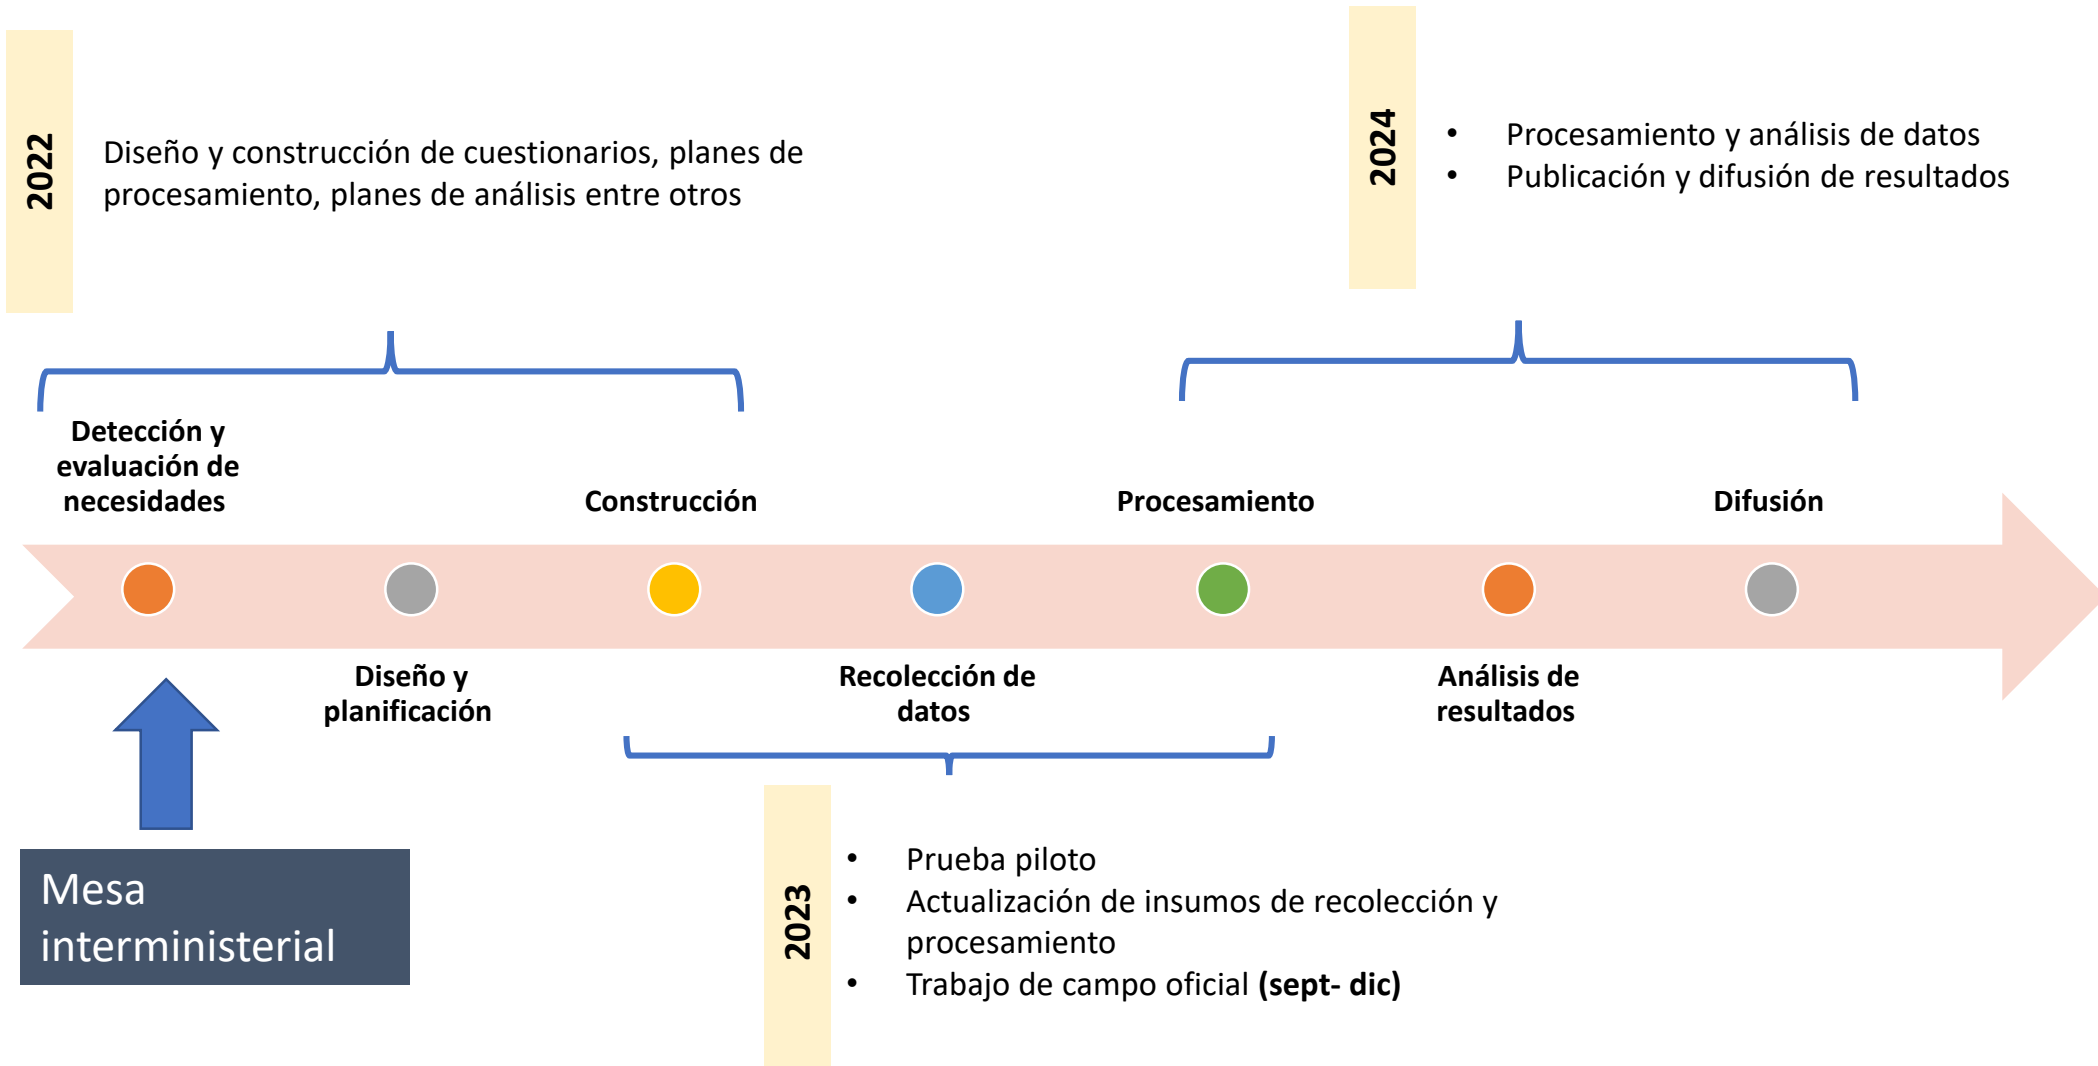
2022

Diseño y construcción de cuestionarios, planes de procesamiento, planes de análisis entre otros

2024

- Procesamiento y análisis de datos
- Publicación y difusión de resultados

Detección y evaluación de necesidades

Construcción

Procesamiento

Difusión

Diseño y planificación

Recolección de datos

Análisis de resultados

Mesa interministerial

2023

- Prueba piloto
- Actualización de insumos de recolección y procesamiento
- Trabajo de campo oficial **(sept- dic)**